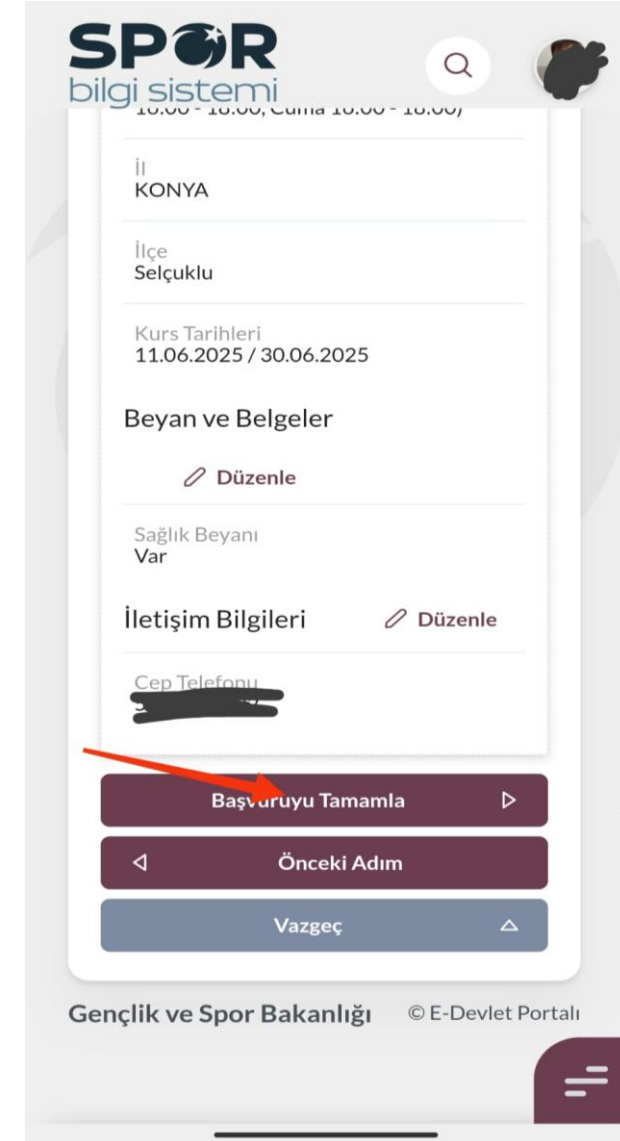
SPOR
bilgi sistemi

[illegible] 18.00, Cuma 10.00 - 18.00)

İl
KONYA

İlçe
Selçuklu

Kurs Tarihleri
11.06.2025 / 30.06.2025

Beyan ve Belgeler

Düzenle

Sağlık Beyanı
Var

İletişim Bilgileri

Düzenle

Cep Telefonu
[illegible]

Başvuruyu Tamamla

Önceki Adım

Vazgeç

Gençlik ve Spor Bakanlığı

© E-Devlet Portalı